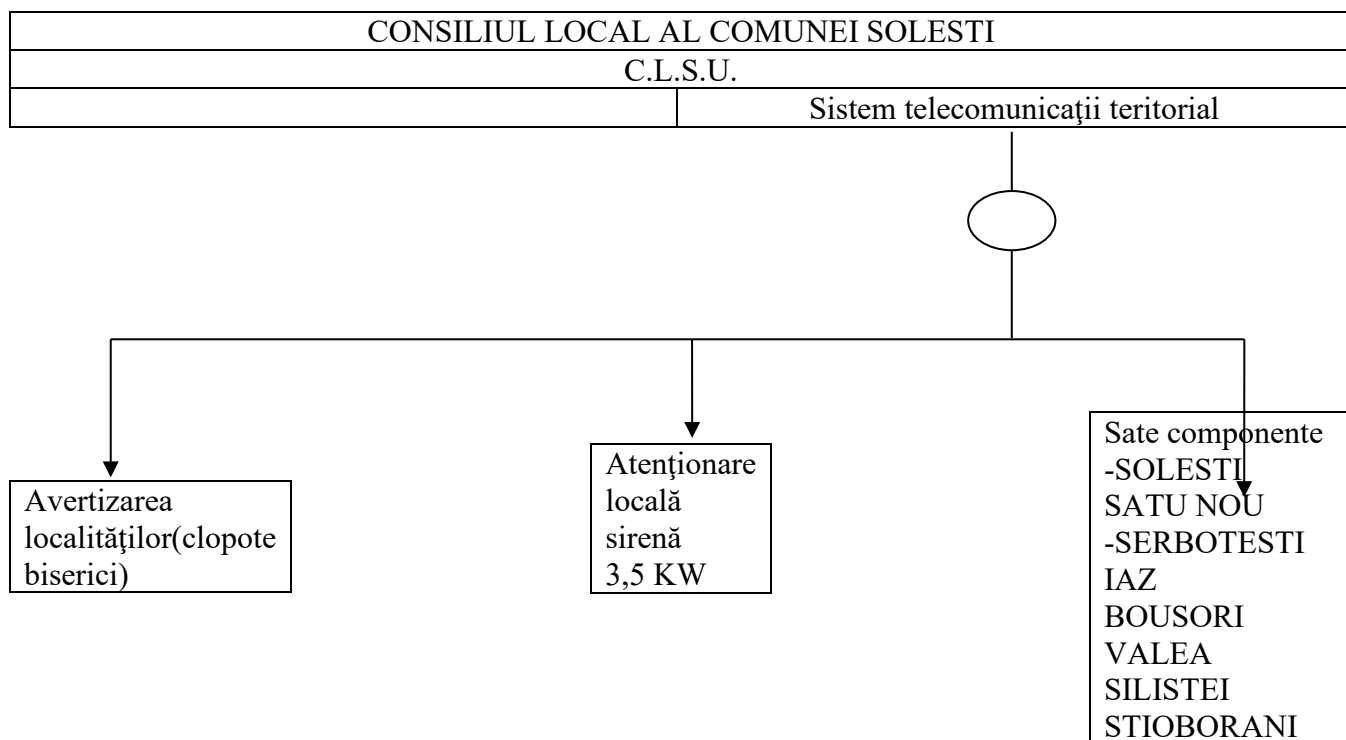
CONSILIUL LOCAL AL COMUNEI SOLESTI

C.L.S.U.

Sistem telecomunicaţii teritorial

Avertizarea localităţilor(clopote biserici)

Atenţionare locală sirenă 3,5 KW

Sate componente
-SOLESTI
SATU NOU
-SERBOTESTI
IAZ
BOUSORI
VALEA SILISTEI
STIOBORANI